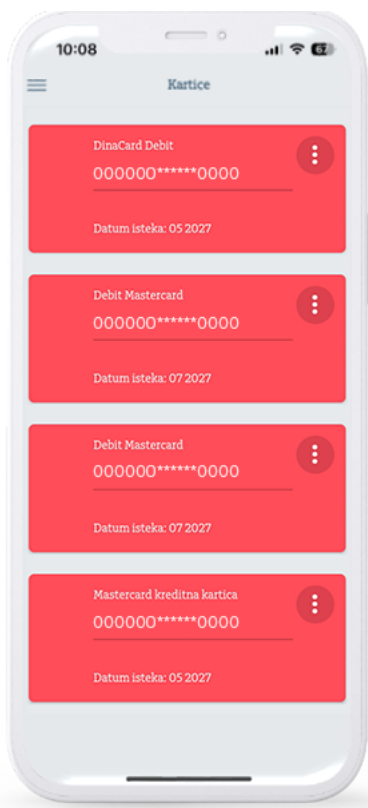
10:08

Kartice

DinaCard Debit
000000******0000
Datum isteka: 05 2027

Debit Mastercard
000000******0000
Datum isteka: 07 2027

Debit Mastercard
000000******0000
Datum isteka: 07 2027

Mastercard kreditna kartica
000000******0000
Datum isteka: 05 2027